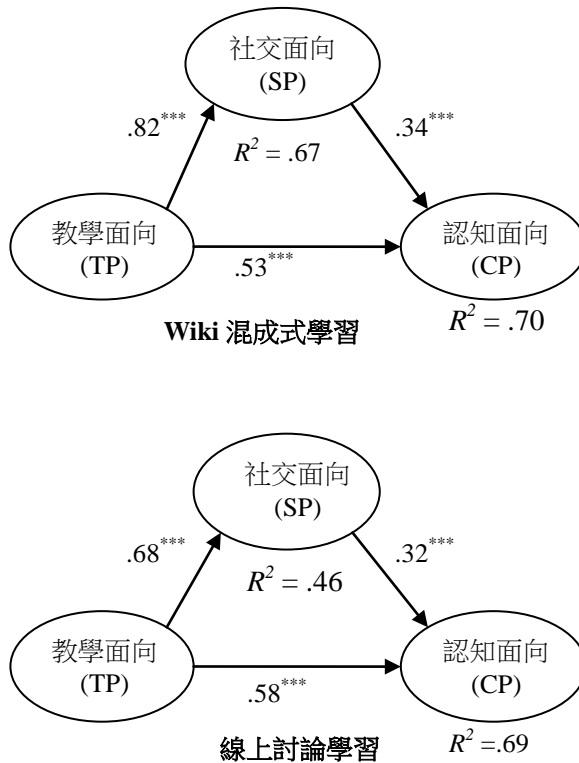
社交面向
(SP)

$.82^{***}$

$.34^{***}$

$R^2 = .67$

教學面向
(TP)

$.53^{***}$

認知面向
(CP)

$R^2 = .70$

Wiki 混成式學習

社交面向
(SP)

$.68^{***}$

$.32^{***}$

$R^2 = .46$

教學面向
(TP)

$.58^{***}$

認知面向
(CP)

線上討論學習

$R^2 = .69$